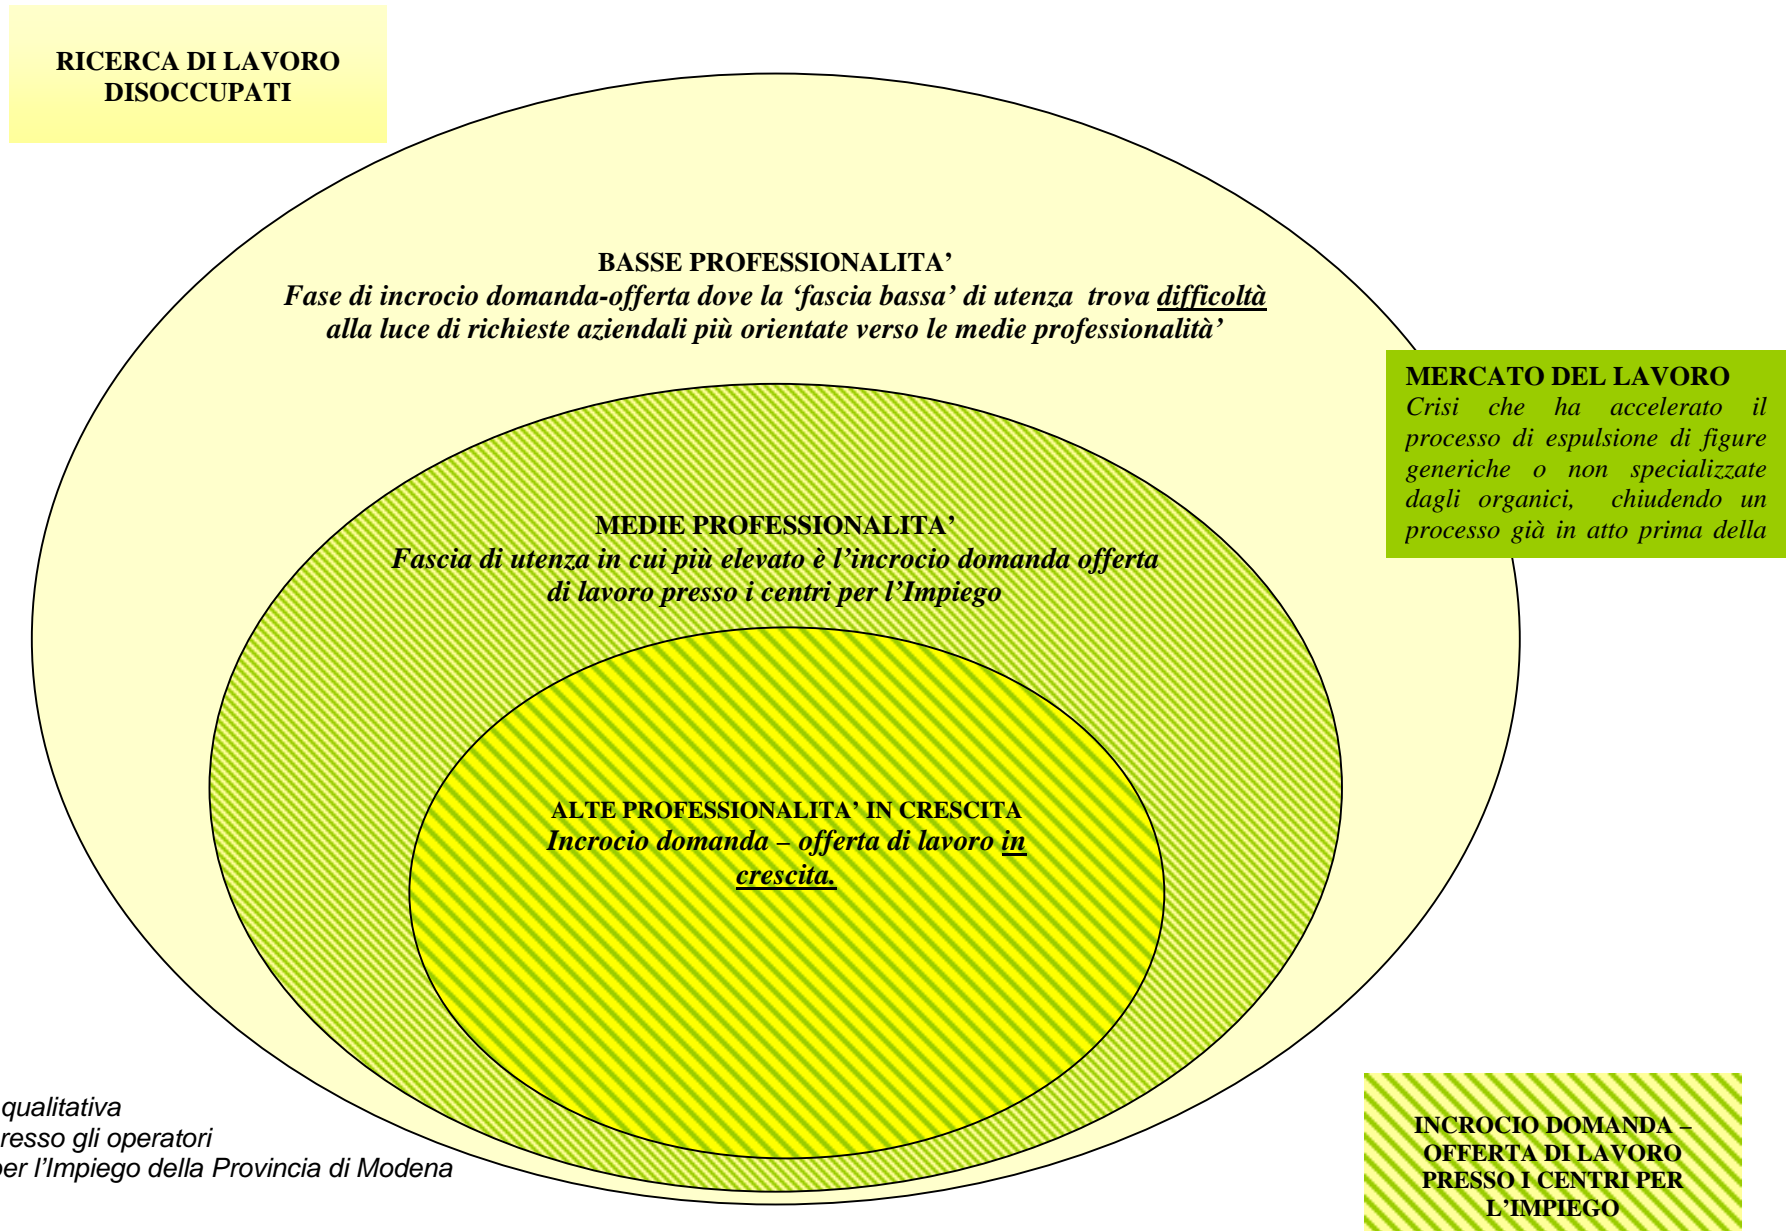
RICERCA DI LAVORO DISOCCUPATI

BASSE PROFESSIONALITA'
*Fase di incrocio domanda-offerta dove la 'fascia bassa' di utenza trova difficoltà alla luce di richieste aziendali più orientate verso le medie professionalità'*

MERCATO DEL LAVORO
*Crisi che ha accelerato il processo di espulsione di figure generiche o non specializzate dagli organici, chiudendo un processo già in atto prima della*

MEDIE PROFESSIONALITA'
*Fascia di utenza in cui più elevato è l'incrocio domanda offerta di lavoro presso i centri per l'Impiego*

ALTE PROFESSIONALITA' IN CRESCITA
*Incrocio domanda – offerta di lavoro in crescita.*

qualitativa
resso gli operatori
per l'Impiego della Provincia di Modena

INCROCIO DOMANDA – OFFERTA DI LAVORO PRESSO I CENTRI PER L'IMPIEGO